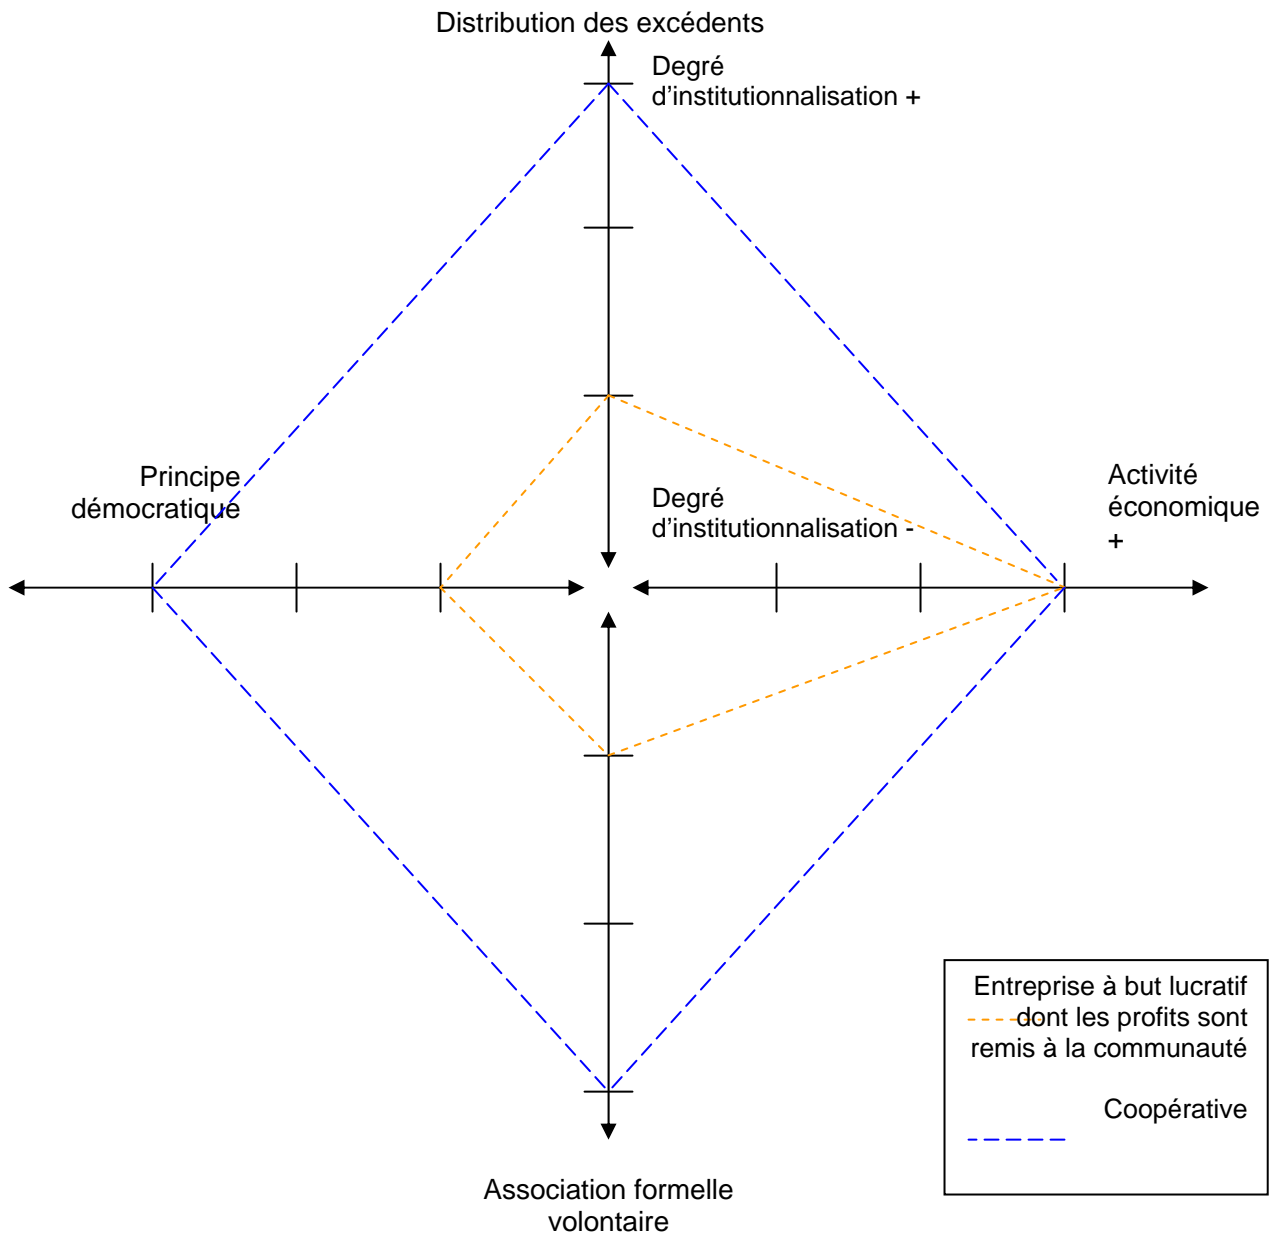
Distribution des excédents

Degré d'institutionnalisation +

Principe démocratique

Degré d'institutionnalisation -

Activité économique +

Association formelle volontaire

Entreprise à but lucratif dont les profits sont remis à la communauté

Coopérative